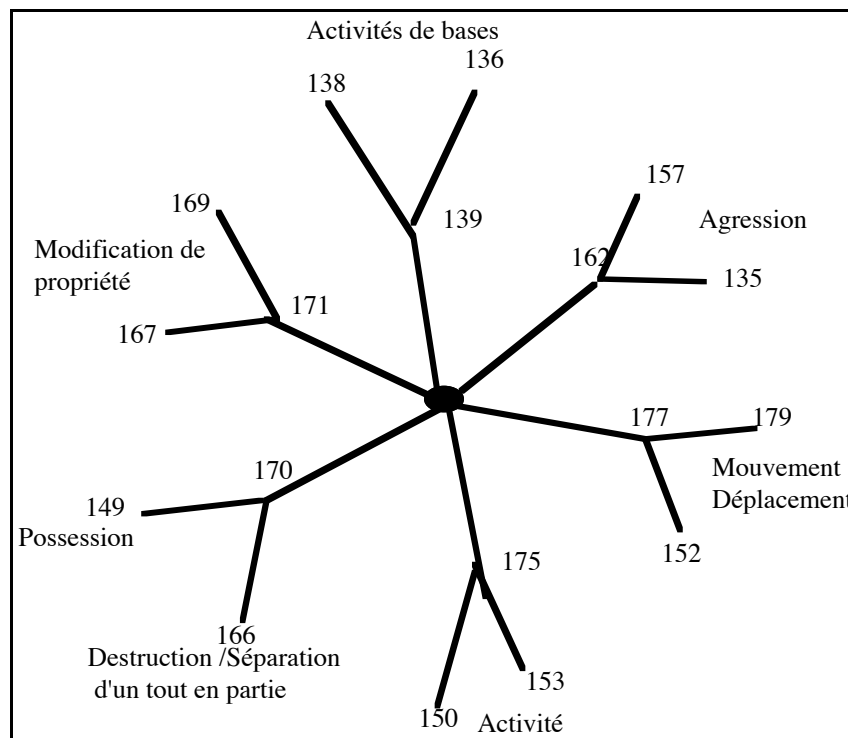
Activités de bases
138
136
139
169
Modification de propriété
171
167
157
Agression
162
135
177
179
Mouvement
Déplacement
152
170
149
Possession
166
Destruction /Séparation d'un tout en partie
175
153
150
Activité